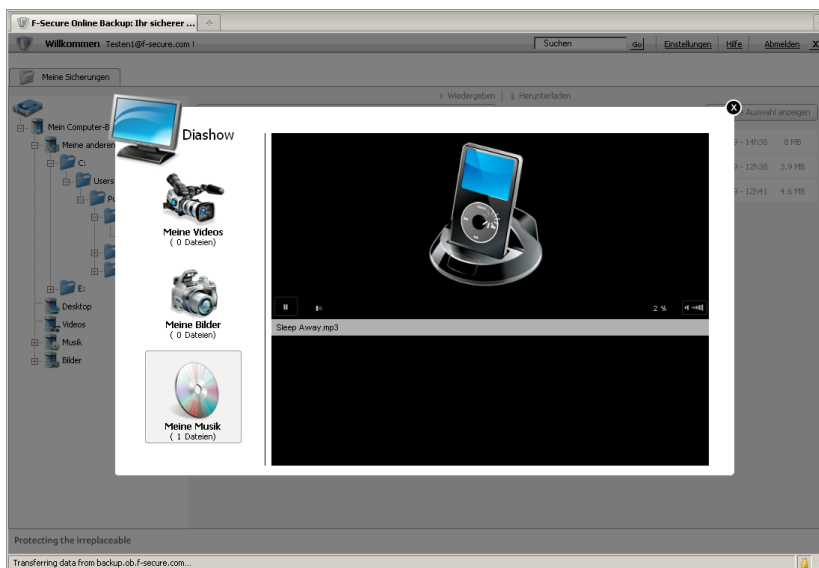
F-Secure Online Backup: Ihr sicherer ...

Willkommen Testen1@f-secure.com !

Suchen Go Einstellungen Hilfe Abmelden X

Meine Sicherungen

Wiedergeben | Herunterladen

Auswahl anzeigen

Mein Computer-B

Meine anderen

C:

Users

Pu

E:

Desktop

Videos

Musik

Bilder

9 - 14h38 8 MB

9 - 12h38 3.9 MB

9 - 12h41 4.6 MB

Diashow

Meine Videos
( 0 Dateien)

Meine Bilder
( 0 Dateien)

Meine Musik
( 1 Dateien)

2 %

Sleep Away.mp3

Protecting the irreplaceable

Transferring data from backup.ob.f-secure.com...